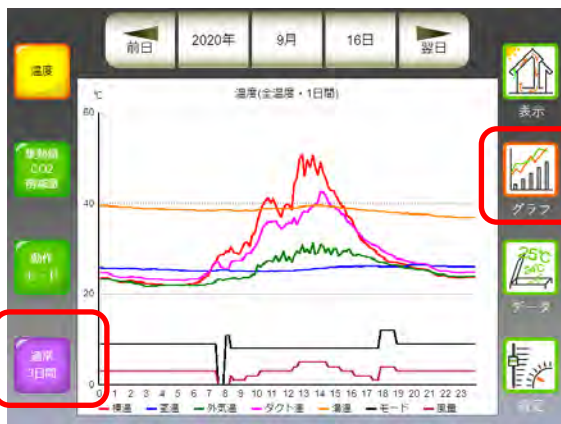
前日
2020年
9月
16日
翌日

温度
換気扇 CO2 有線源
動作 モード
温度 1日間

温度(全温度・1日間)
℃
60
40
20
0
0 1 2 3 4 5 6 7 8 9 10 11 12 13 14 15 16 17 18 19 20 21 22 23
棟温 室温 外気温 ダクト温 湿温 モード 風量

表示
グラフ
25℃ 24℃
データ
設定